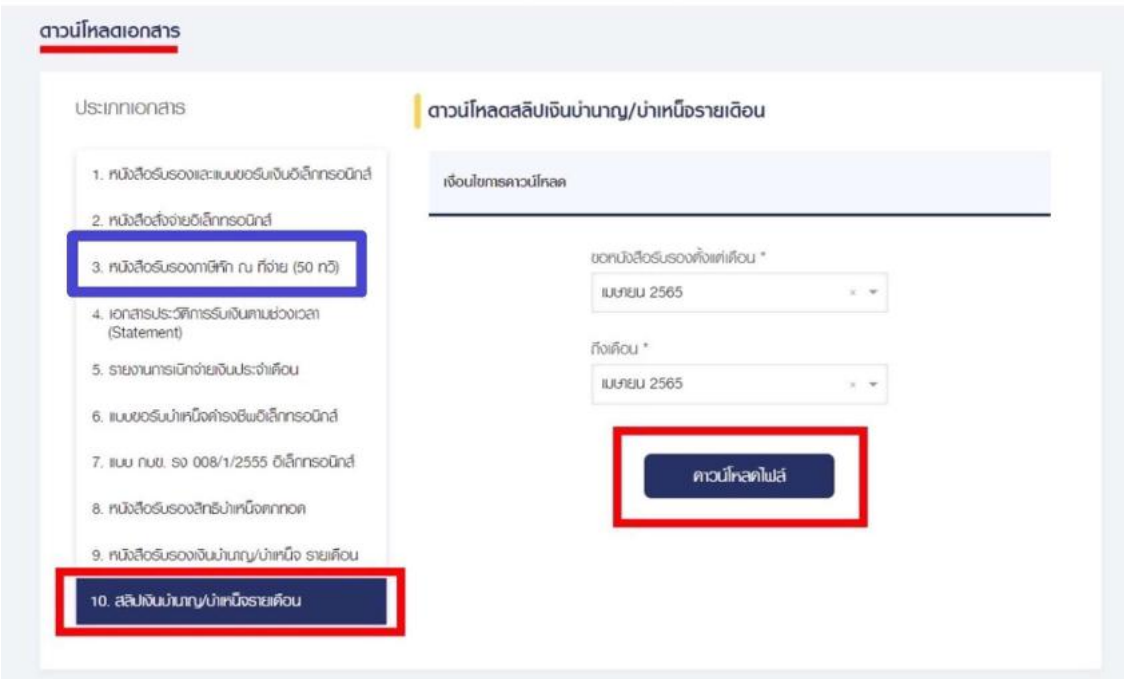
ดาวน์โหลดเอกสาร

ประเภทเอกสาร

1. หนังสือรับรองและแบบขอรับเงินอิเล็กทรอนิกส์

2. หนังสือสั่งจ่ายอิเล็กทรอนิกส์

3. หนังสือรับรองภาษีหัก ณ ที่จ่าย (50 ทวิ)

4. เอกสารประวัติการรับเงินตามช่วงเวลา (Statement)

5. รายงานการเบิกจ่ายเงินประจำเดือน

6. แบบขอรับบำเหน็จค้ำรองชีพอิเล็กทรอนิกส์

7. แบบ กบข. รง 008/1/2555 อิเล็กทรอนิกส์

8. หนังสือรับรองสิทธิบำเหน็จตกทอด

9. หนังสือรับรองเงินบำนาญ/บำเหน็จ รายเดือน

10. สลิปเงินบำนาญ/บำเหน็จรายเดือน

ดาวน์โหลดสลิปเงินบำนาญ/บำเหน็จรายเดือน

เงื่อนไขการดาวน์โหลด

ขอหนังสือรับรองตั้งแต่เดือน *

เมษายน 2565

ถึงเดือน *

เมษายน 2565

ดาวน์โหลดไฟล์